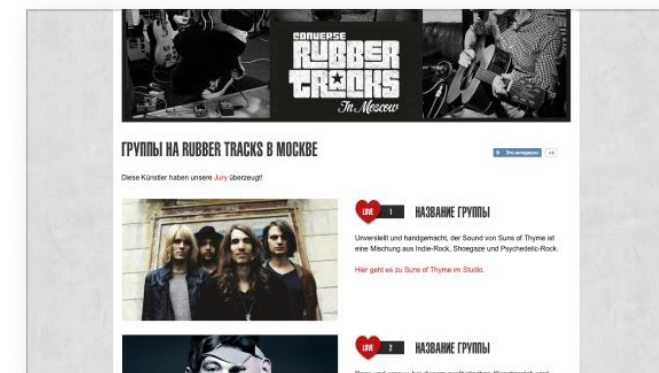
CONVERSE RUBBER TRACKS In Moscow

ГРУППЫ НА RUBBER TRACKS В МОСКВЕ

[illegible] +1

Diese Künstler haben unsere Jury überzeugt!

LIVE 1 НАЗВАНИЕ ГРУППЫ

Unverstellt und handgemacht, der Sound von Suns of Thyme ist eine Mischung aus Indie-Rock, Shoegaze und Psychedelic-Rock.

Hier geht es zu Suns of Thyme im Studio.

LIVE 2 НАЗВАНИЕ ГРУППЫ

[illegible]